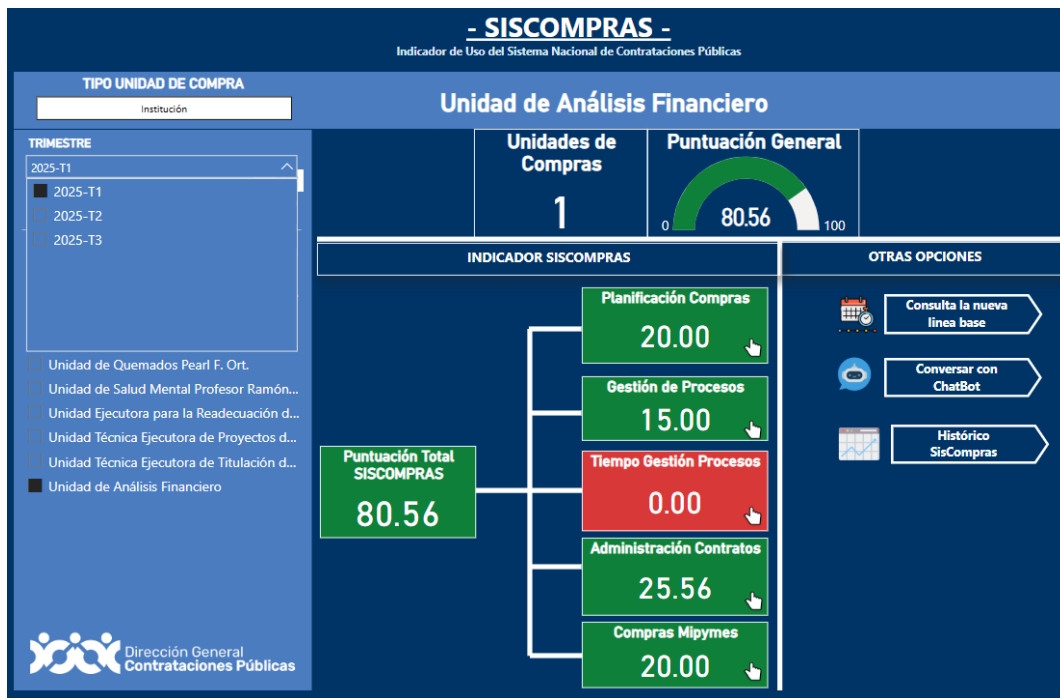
- SISCOMPRAS -

Indicador de Uso del Sistema Nacional de Contrataciones Públicas

TIPO UNIDAD DE COMPRA

Institución

Unidad de Análisis Financiero

TRIMESTRE

2025-T1

2025-T1

2025-T2

2025-T3

Unidad de Quemados Pearl F. Ort.

Unidad de Salud Mental Profesor Ramón...

Unidad Ejecutora para la Readecuación d...

Unidad Técnica Ejecutora de Proyectos d...

Unidad Técnica Ejecutora de Titulación d...

Unidad de Análisis Financiero

Dirección General
Contrataciones Públicas

Unidades de Compras

1

Puntuación General

0

80.56

100

INDICADOR SISCOMPRAS

OTRAS OPCIONES

Planificación Compras

20.00

Gestión de Procesos

15.00

Tiempo Gestión Procesos

0.00

Administración Contratos

25.56

Compras Mipymes

20.00

Puntuación Total SISCOMPRAS

80.56

Consulta la nueva linea base

Conversar con ChatBot

Histórico SisCompras